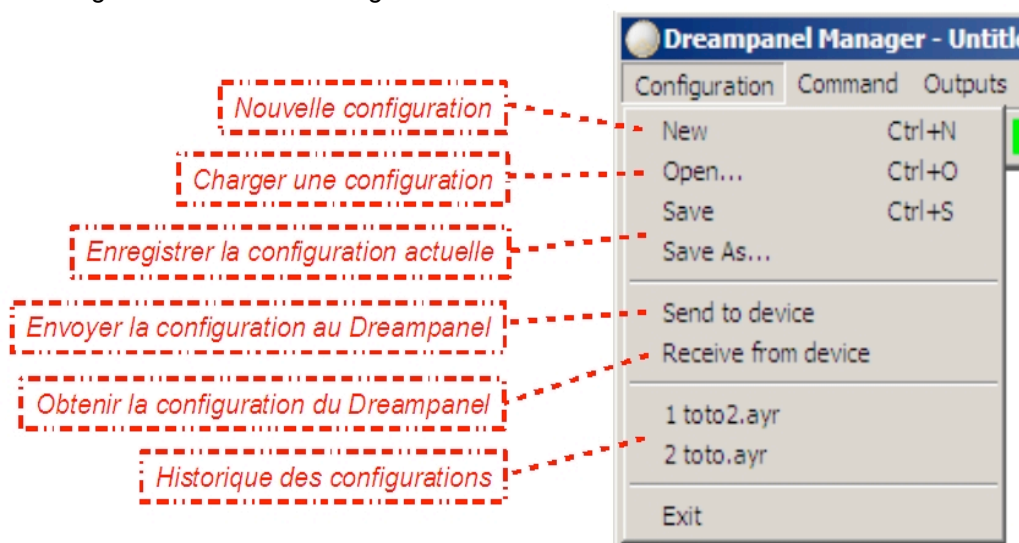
Dreampanel Manager - Untitl

Configuration Command Outputs

New Ctrl+N
Open... Ctrl+O
Save Ctrl+S
Save As...
Send to device
Receive from device
1 toto2.ayr
2 toto.ayr
Exit

Nouvelle configuration

Charger une configuration

Enregistrer la configuration actuelle

Envoyer la configuration au Dreampanel

Obtenir la configuration du Dreampanel

Historique des configurations